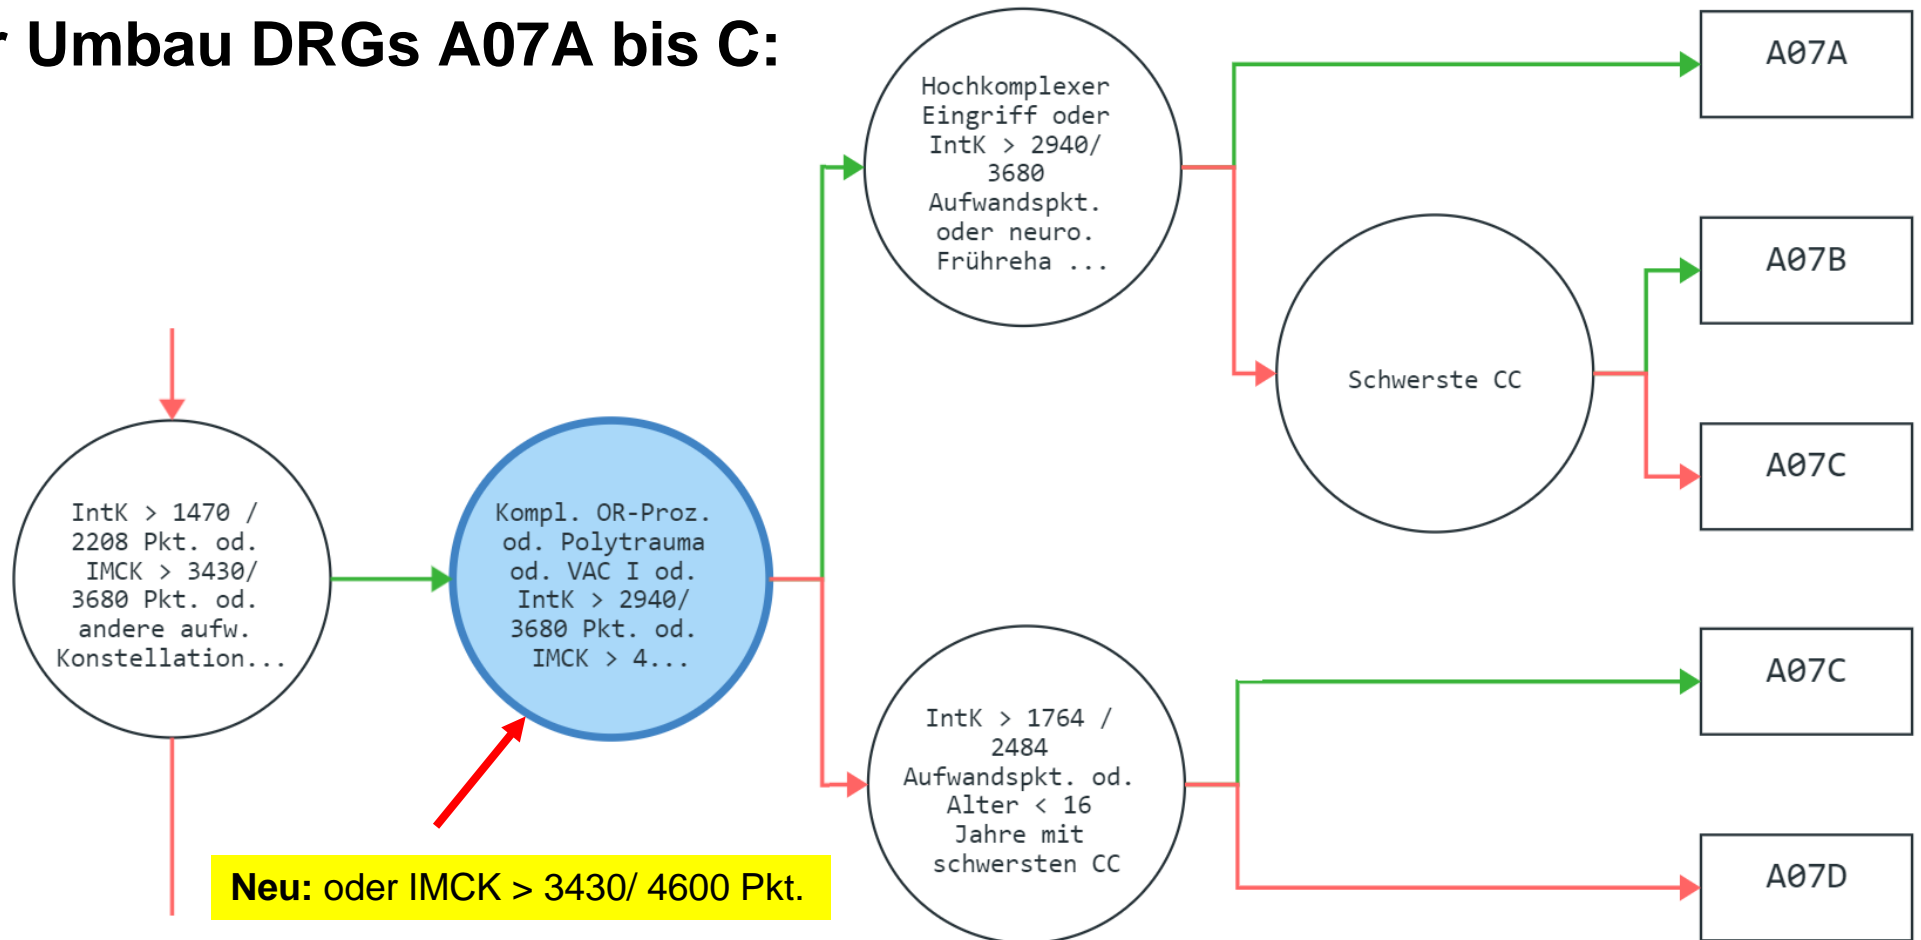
r Umbau DRGs A07A bis C:

IntK > 1470 / 2208 Pkt. od. IMCK > 3430/ 3680 Pkt. od. andere aufw. Konstellation...

Kompl. OR-Proz. od. Polytrauma od. VAC I od. IntK > 2940/ 3680 Pkt. od. IMCK > 4...

Neu: oder IMCK > 3430/ 4600 Pkt.

Hochkomplexer Eingriff oder IntK > 2940/ 3680 Aufwandspkt. oder neuro. Frühreha ...

Schwerste CC

IntK > 1764 / 2484 Aufwandspkt. od. Alter < 16 Jahre mit schwersten CC

A07A

A07B

A07C

A07C

A07D